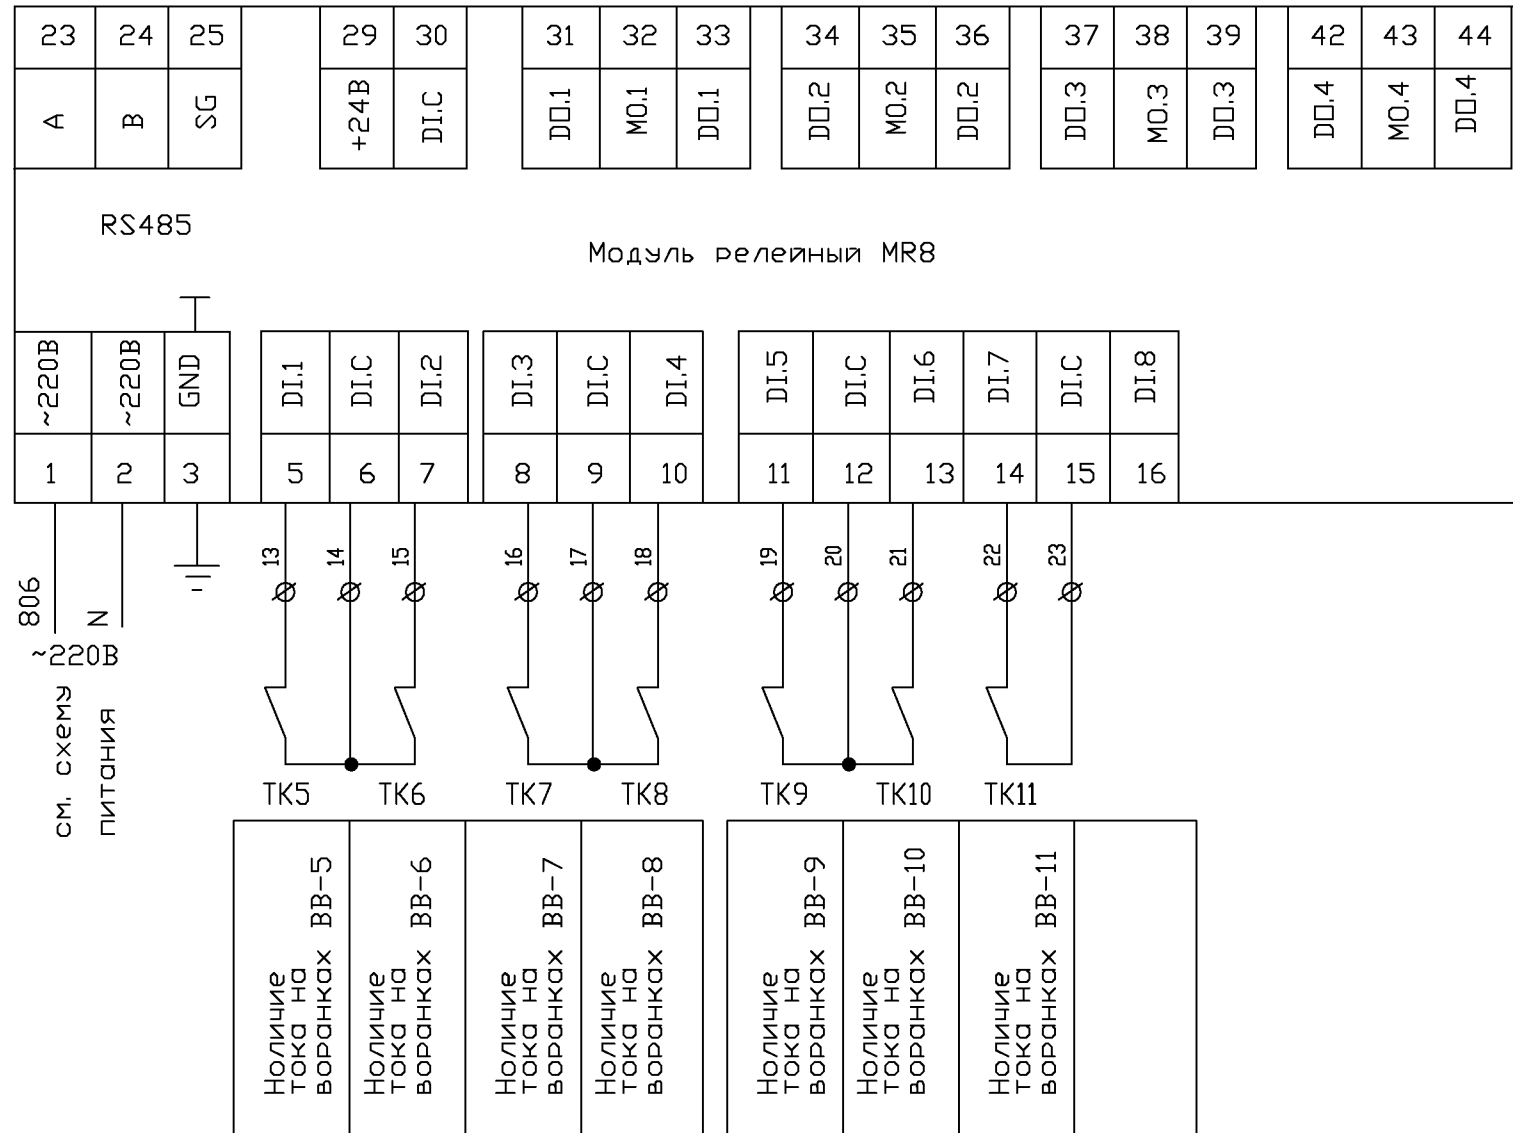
| 23 | 24 | 25 | 29 | 30 | 31 | 32 | 33 | 34 | 35 | 36 | 37 | 38 | 39 | 42 | 43 | 44 |
|---|---|---|---|---|---|---|---|---|---|---|---|---|---|---|---|---|
| A | B | SG | +24В | DI.C | DO.1 | MO.1 | DO.1 | DO.2 | MO.2 | DO.2 | DO.3 | MO.3 | DO.3 | DO.4 | MO.4 | DO.4 |

RS485

Модуль релейный MR8

| ~220В | ~220В | GND | DI.1 | DI.C | DI.2 | DI.3 | DI.C | DI.4 | DI.5 | DI.C | DI.6 | DI.7 | DI.C | DI.8 |
|---|---|---|---|---|---|---|---|---|---|---|---|---|---|---|
| 1 | 2 | 3 | 5 | 6 | 7 | 8 | 9 | 10 | 11 | 12 | 13 | 14 | 15 | 16 |

13 14 15 16 17 18 19 20 21 22 23

806 N
~220В
см. схему питания

TK5 TK6 TK7 TK8 TK9 TK10 TK11

Ноличие тока на воронках ВВ-5
Ноличие тока на воронках ВВ-6
Ноличие тока на воронках ВВ-7
Ноличие тока на воронках ВВ-8
Ноличие тока на воронках ВВ-9
Ноличие тока на воронках ВВ-10
Ноличие тока на воронках ВВ-11